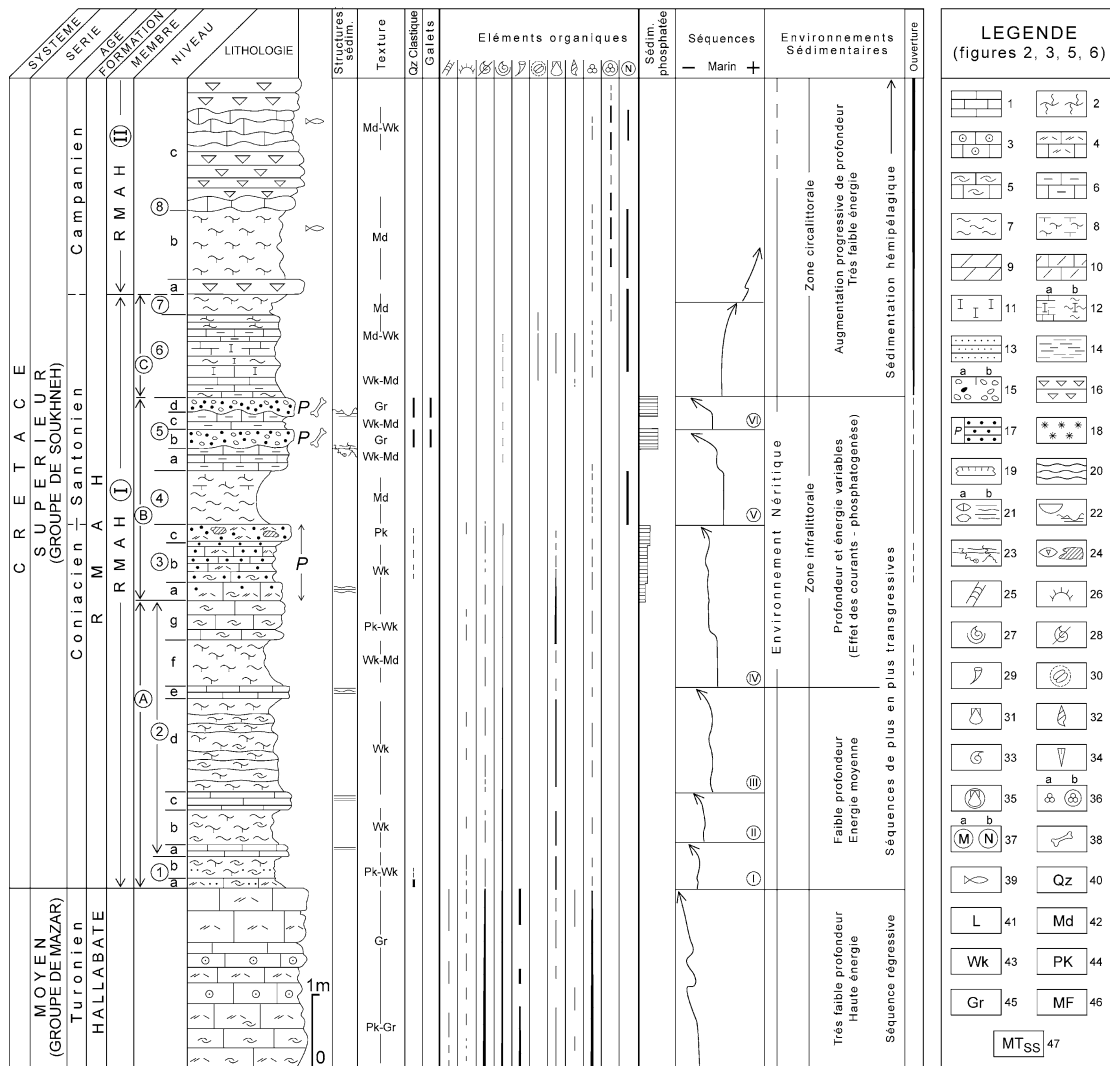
SYSTEME SERIE AGE FORMATION MEMBRE NIVEAU LITHOLOGIE Structures sédim. Texture Qz Clastique Galets Eléments organiques Sédim. phosphatée Séquences − Marin + Environnements Sédimentaires Ouverture

C R E T A C E

S U P E R I E U R (GROUPE DE SOUKHNEH)

Campanien

Coniacien – Santonien

R M A H (II)

R M A H (I)

(A) (B) (C)

c (8) b a (7) (6) d c (5) b a (4) c (3) b a g f e (2) d c b a (1) b a

P P P

Md-Wk
Md
Md
Md-Wk
Wk-Md
Gr
Wk-Md
Gr
Wk-Md
Md
Pk
Wk
Pk-Wk
Wk-Md
Wk
Wk
Pk-Wk

(VI) (V) (IV) (III) (II) (I)

Zone circalittorale
Augmentation progressive de profondeur
Très faible énergie
Sédimentation hémipélagique

Environnement Néritique
Zone infralittorale
Profondeur et énergie variables
(Effet des courants - phosphatogenèse)

Faible profondeur
Energie moyenne

Séquences de plus en plus transgressives

MOYEN (GROUPE DE MAZAR)
Turonien
HALLABATE

1m
0

Gr
Pk-Gr

Très faible profondeur
Haute énergie
Séquence régressive

LEGENDE
(figures 2, 3, 5, 6)

1 2 3 4 5 6 7 8 9 10 11 a b 12 13 14 a b 15 16 P 17 18 19 20 a b 21 22 23 24 25 26 27 28 29 30 31 32 33 34 35 a b 36 a b M N 37 38 39 Qz 40 L 41 Md 42 Wk 43 PK 44 Gr 45 MF 46 MT$_{SS}$ 47